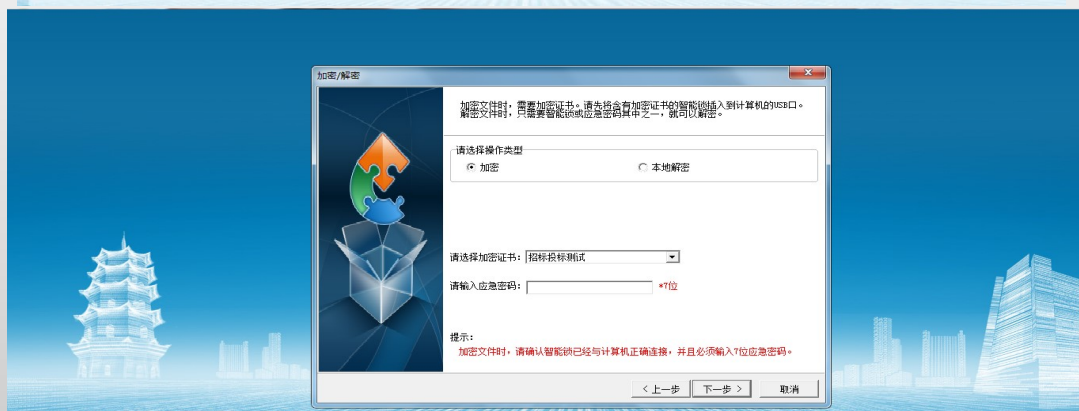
加密/解密

加密文件时，需要加密证书。请先将含有加密证书的智能锁插入到计算机的USB口。
解密文件时，只需要智能锁或应急密码其中之一，就可以解密。

请选择操作类型

加密

本地解密

请选择加密证书：招标投标测试

请输入应急密码：

*7位

提示：

加密文件时，请确认智能锁已经与计算机正确连接，并且必须输入7位应急密码。

< 上一步

下一步 >

取消